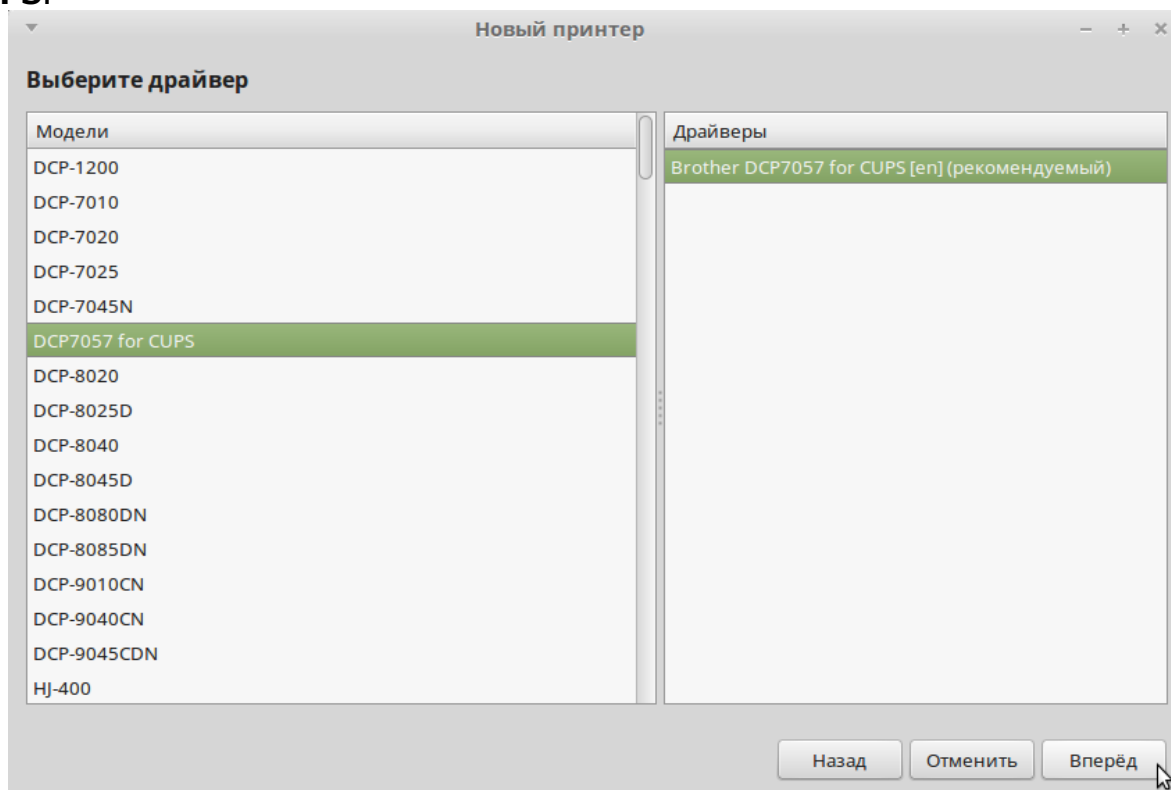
Новый принтер

Выберите драйвер

| Модели |
|---|
| DCP-1200 |
| DCP-7010 |
| DCP-7020 |
| DCP-7025 |
| DCP-7045N |
| DCP7057 for CUPS |
| DCP-8020 |
| DCP-8025D |
| DCP-8040 |
| DCP-8045D |
| DCP-8080DN |
| DCP-8085DN |
| DCP-9010CN |
| DCP-9040CN |
| DCP-9045CDN |
| HJ-400 |

| Драйверы |
|---|
| Brother DCP7057 for CUPS [en] (рекомендуемый) |

Назад Отменить Вперёд